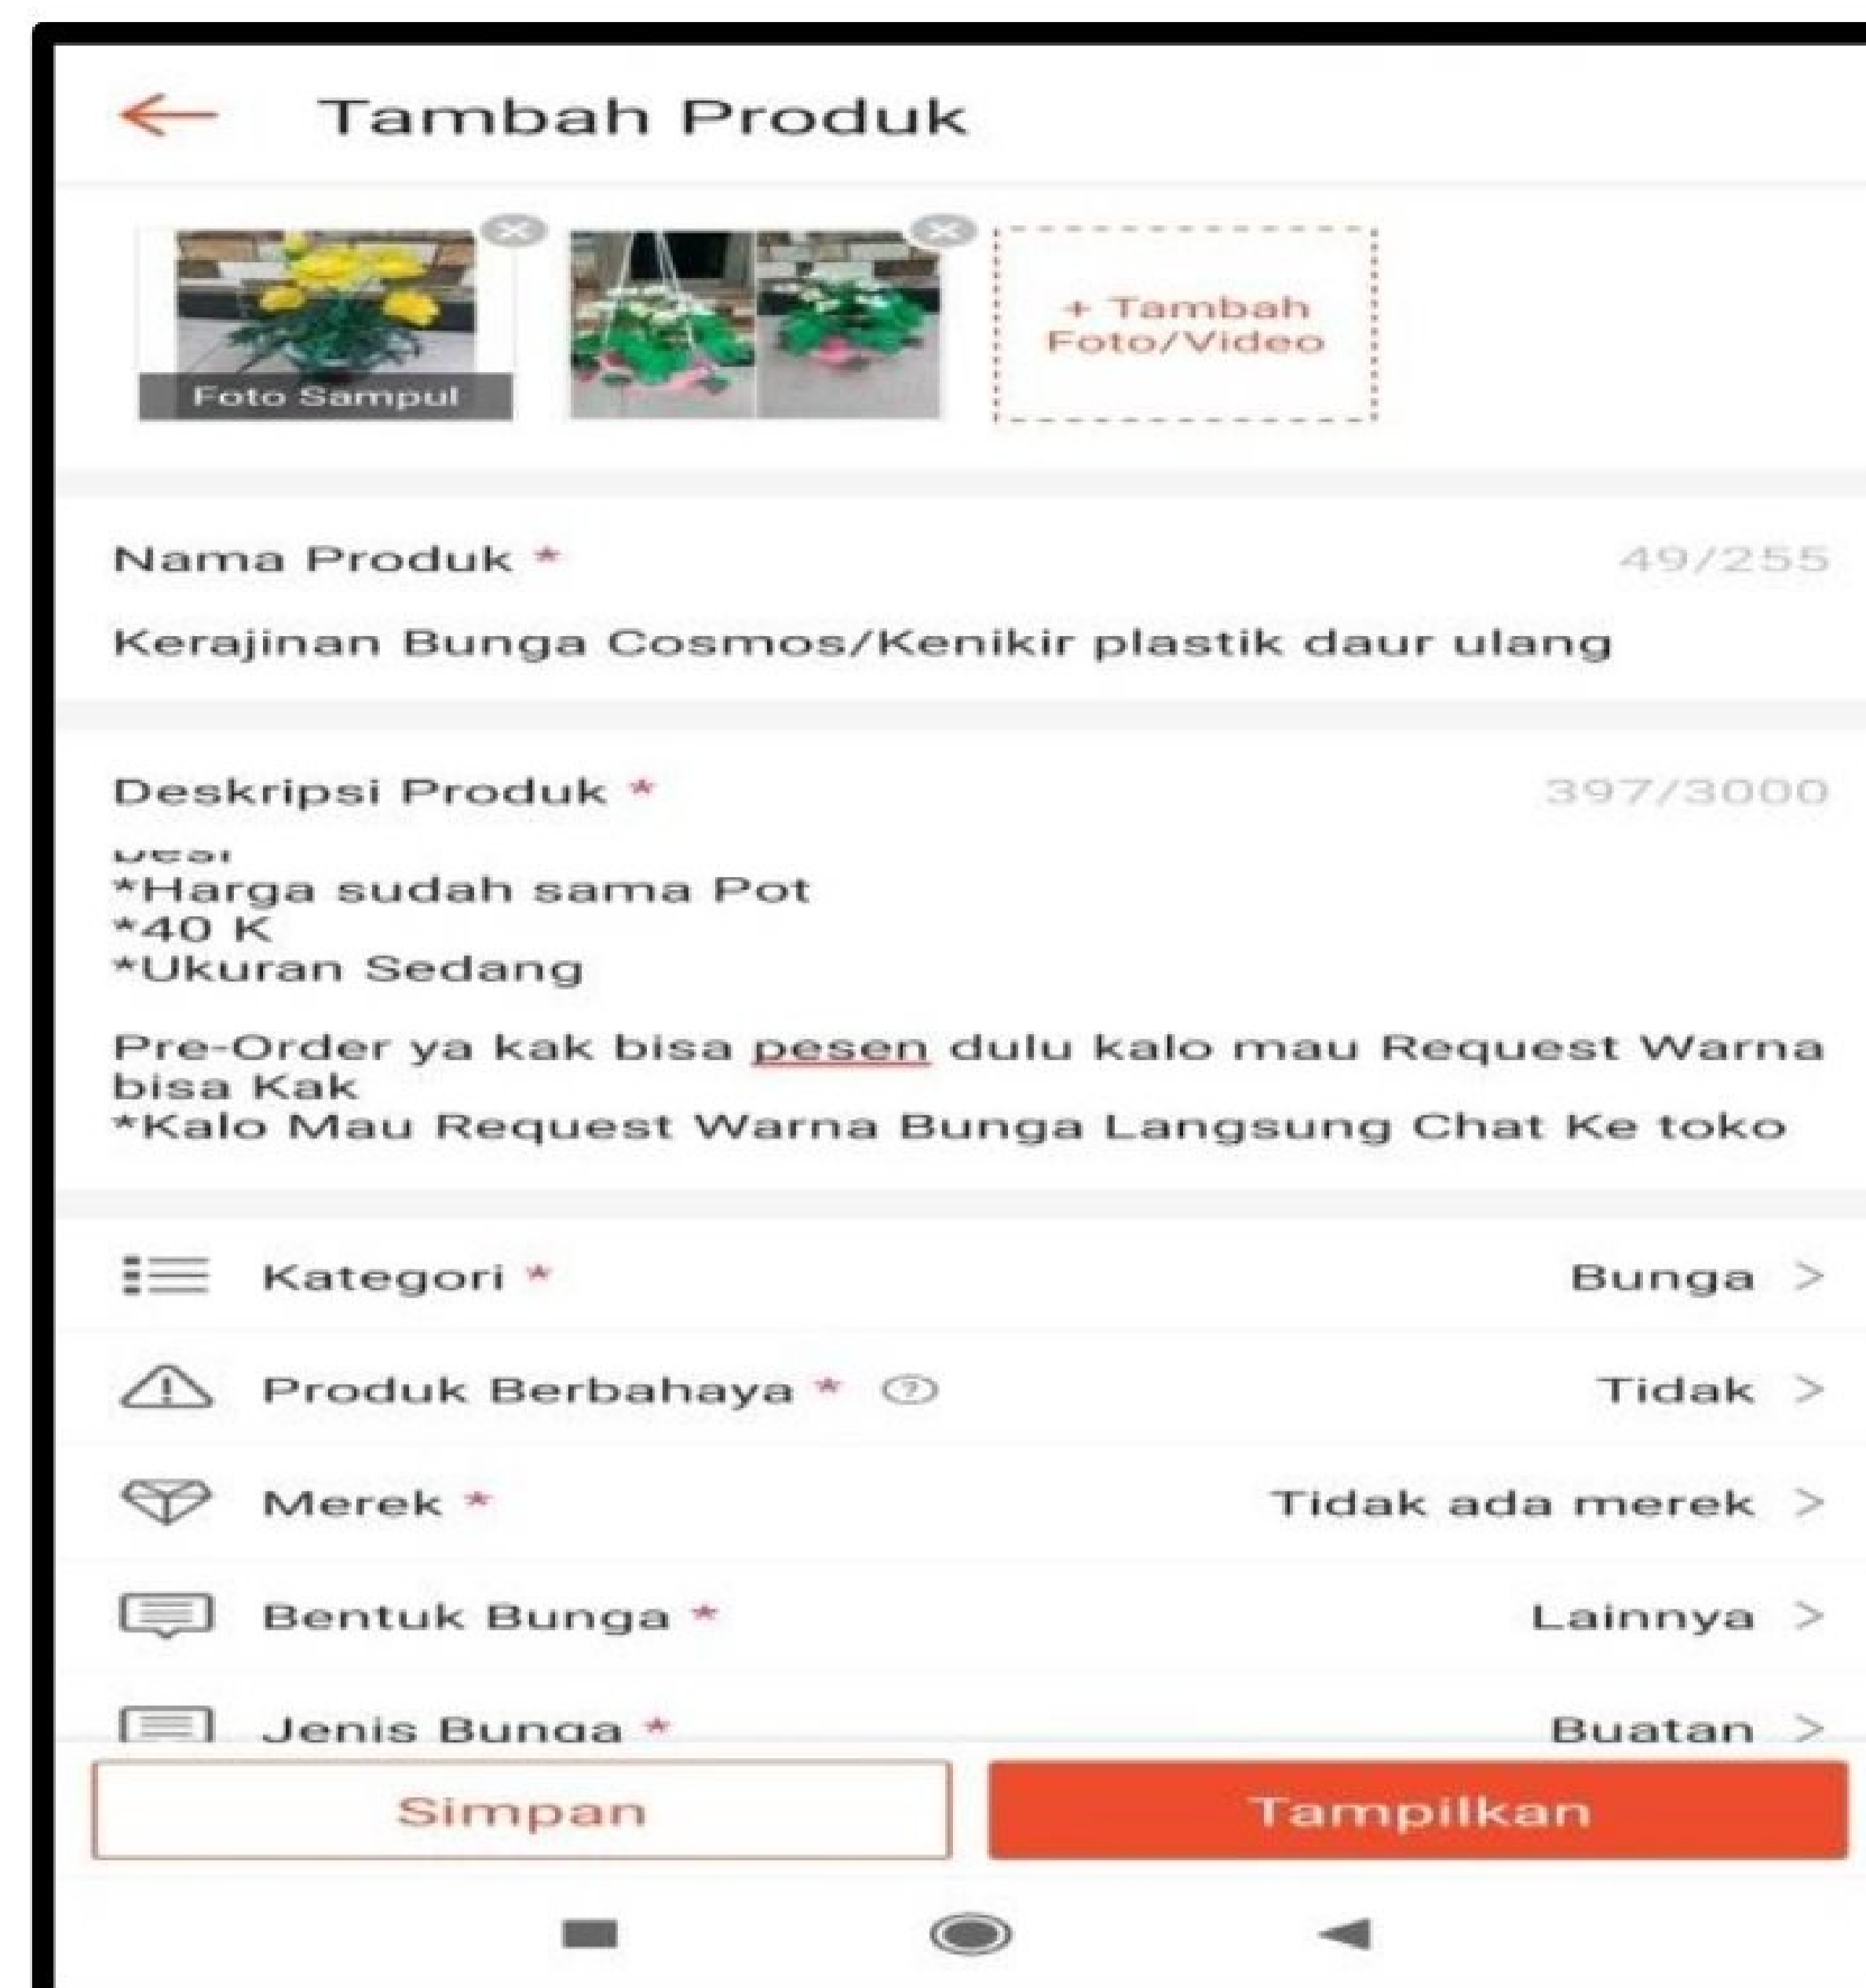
Tambah Produk

Foto Sampul

+ Tambah Foto/Video

Nama Produk * 49/255

Kerajinan Bunga Cosmos/Kenikir plastik daur ulang

Deskripsi Produk * 397/3000

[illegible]
*Harga sudah sama Pot
*40 K
*Ukuran Sedang

Pre-Order ya kak bisa pesen dulu kalo mau Request Warna bisa Kak
*Kalo Mau Request Warna Bunga Langsung Chat Ke toko

Kategori * Bunga >

Produk Berbahaya * Tidak >

Merek * Tidak ada merek >

Bentuk Bunga * Lainnya >

Jenis Bunga * Buatan >

Simpan

Tampilkan